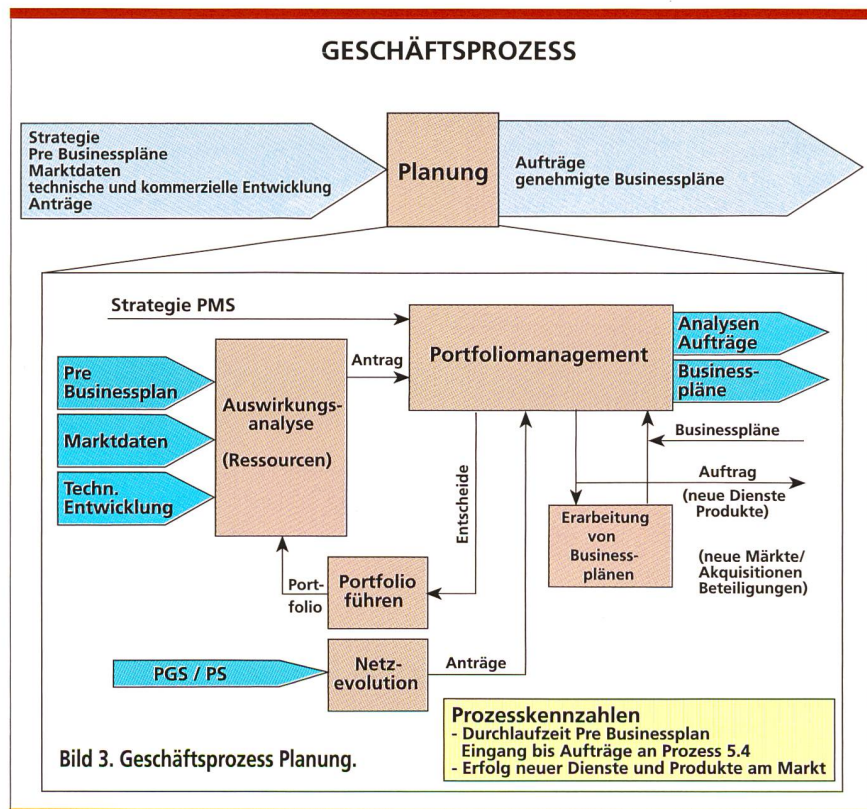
GESCHÄFTSPROZESS

Strategie
Pre Businesspläne
Marktdaten
technische und kommerzielle Entwicklung
Anträge

Planung

Aufträge
genehmigte Businesspläne

Strategie PMS

Portfoliomanagement

Analysen Aufträge

Businesspläne

Pre Businessplan

Marktdaten

Techn. Entwicklung

Auswirkungsanalyse

(Ressourcen)

Antrag

Entscheide

Businesspläne

Auftrag

(neue Dienste Produkte)

Erarbeitung von Businessplänen

(neue Märkte/ Akquisitionen Beteiligungen)

Portfolio

Portfolio führen

PGS / PS

Netzevolution

Anträge

Prozesskennzahlen
- Durchlaufzeit Pre Businessplan Eingang bis Aufträge an Prozess 5.4
- Erfolg neuer Dienste und Produkte am Markt

Bild 3. Geschäftsprozess Planung.